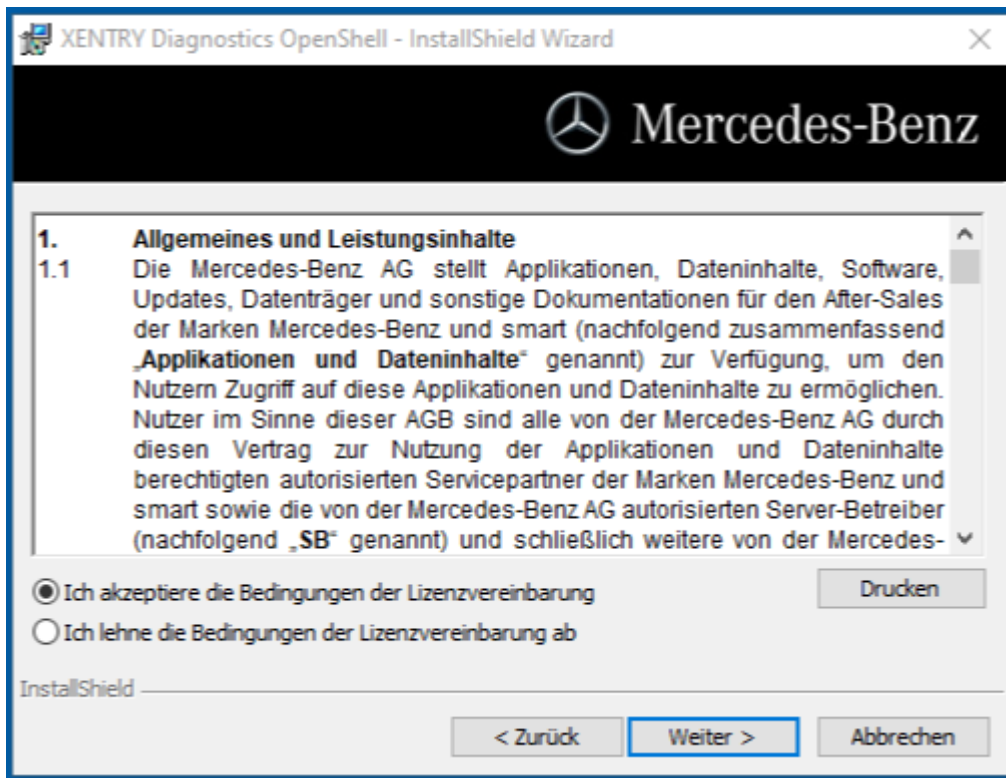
XENTRY Diagnostics OpenShell - InstallShield Wizard

Mercedes-Benz

1. Allgemeines und Leistungsinhalte
1.1 Die Mercedes-Benz AG stellt Applikationen, Dateninhalte, Software, Updates, Datenträger und sonstige Dokumentationen für den After-Sales der Marken Mercedes-Benz und smart (nachfolgend zusammenfassend „Applikationen und Dateninhalte“ genannt) zur Verfügung, um den Nutzern Zugriff auf diese Applikationen und Dateninhalte zu ermöglichen. Nutzer im Sinne dieser AGB sind alle von der Mercedes-Benz AG durch diesen Vertrag zur Nutzung der Applikationen und Dateninhalte berechtigten autorisierten Servicepartner der Marken Mercedes-Benz und smart sowie die von der Mercedes-Benz AG autorisierten Server-Betreiber (nachfolgend „SB“ genannt) und schließlich weitere von der Mercedes-

Ich akzeptiere die Bedingungen der Lizenzvereinbarung
Ich lehne die Bedingungen der Lizenzvereinbarung ab
Drucken

InstallShield

< Zurück
Weiter >
Abbrechen